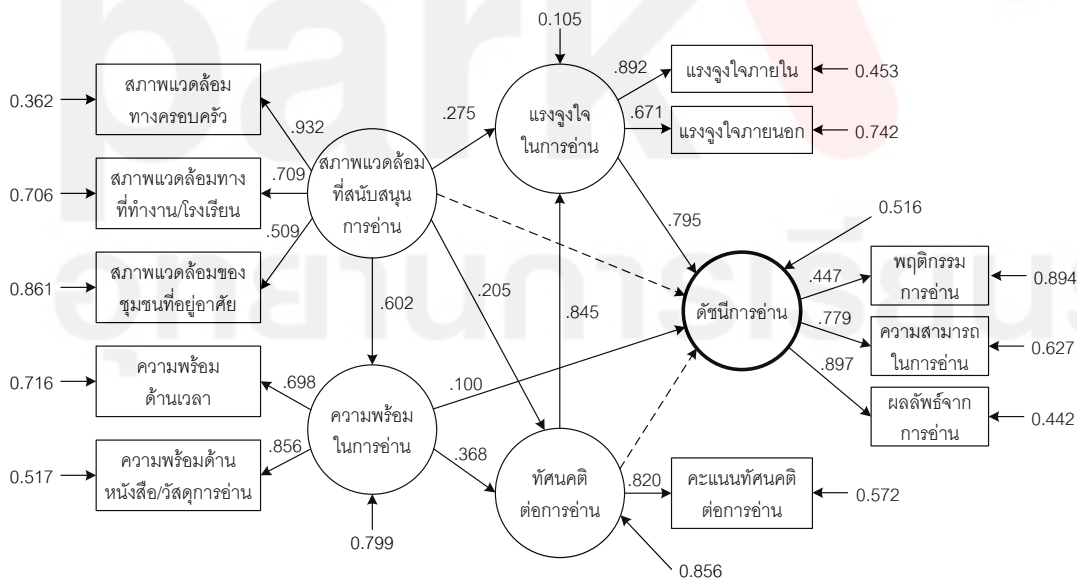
0.105

0.362

สภาพแวดล้อม ทางครอบครัว

.932

.275

แรงจูงใจ ในการอ่าน

.892

แรงจูงใจภายใน

0.453

.671

แรงจูงใจภายนอก

0.742

0.706

สภาพแวดล้อมทาง ที่ทำงาน/โรงเรียน

.709

สภาพแวดล้อม ที่สนับสนุน การอ่าน

.509

.795

0.516

0.861

สภาพแวดล้อมของ ชุมชนที่อยู่อาศัย

.602

.205

.845

ดัชนีการอ่าน

.447

พฤติกรรม การอ่าน

0.894

.779

ความสามารถ ในการอ่าน

0.627

0.716

ความพร้อม ด้านเวลา

.698

.100

ความพร้อม ในการอ่าน

.897

ผลลัพธ์จาก การอ่าน

0.442

0.517

ความพร้อมด้าน หนังสือ/วัสดุการอ่าน

.856

.368

ทัศนคติ ต่อการอ่าน

.820

คะแนนทัศนคติ ต่อการอ่าน

0.572

0.799

0.856